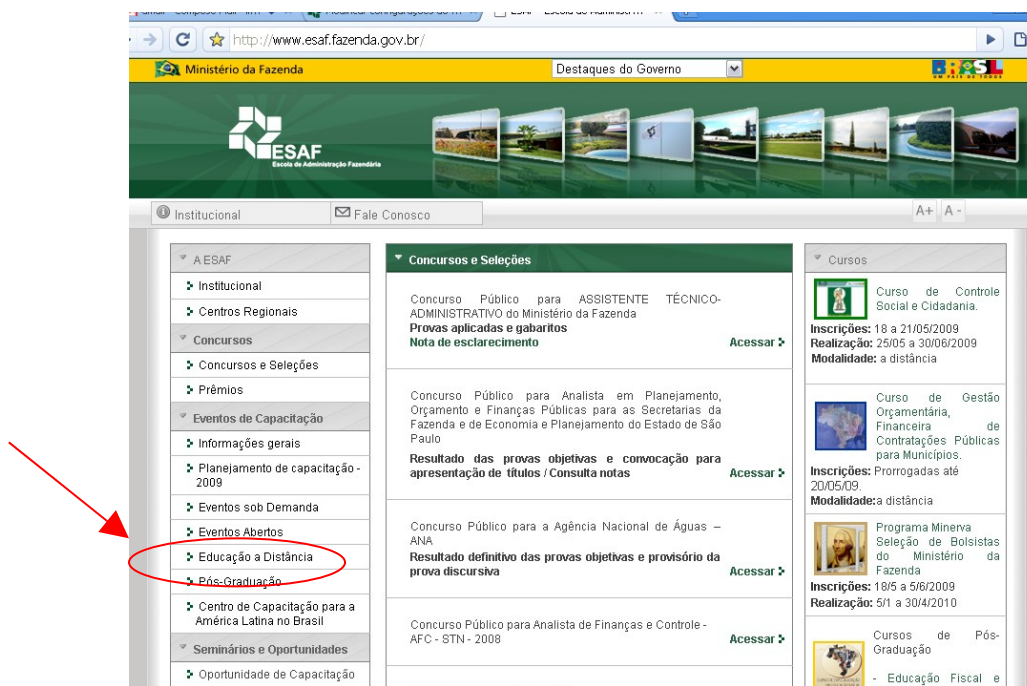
http://www.esaf.fazenda.gov.br/

Ministério da Fazenda
Destaques do Governo
BRASIL UM PAÍS DE TODOS

ESAF
Escola de Administração Fazendária

Institucional
Fale Conosco
A+ A-

A ESAF
Institucional
Centros Regionais
Concursos
Concursos e Seleções
Prêmios
Eventos de Capacitação
Informações gerais
Planejamento de capacitação - 2009
Eventos sob Demanda
Eventos Abertos
Educação a Distância
Pós-Graduação
Centro de Capacitação para a América Latina no Brasil
Seminários e Oportunidades
Oportunidade de Capacitação

Concursos e Seleções

Concurso Público para ASSISTENTE TÉCNICO-ADMINISTRATIVO do Ministério da Fazenda
Provas aplicadas e gabaritos
Nota de esclarecimento
Acessar

Concurso Público para Analista em Planejamento, Orçamento e Finanças Públicas para as Secretarias da Fazenda e de Economia e Planejamento do Estado de São Paulo
Resultado das provas objetivas e convocação para apresentação de títulos / Consulta notas
Acessar

Concurso Público para a Agência Nacional de Águas – ANA
Resultado definitivo das provas objetivas e provisório da prova discursiva
Acessar

Concurso Público para Analista de Finanças e Controle - AFC - STN - 2008
Acessar

Cursos
Curso de Controle Social e Cidadania.
Inscrições: 18 a 21/05/2009
Realização: 25/05 a 30/06/2009
Modalidade: a distância

Curso de Gestão Orçamentária, Financeira de Contratações Públicas para Municípios.
Inscrições: Prorrogadas até 20/05/09.
Modalidade:a distância

Programa Minerva Seleção de Bolsistas do Ministério da Fazenda
Inscrições: 18/5 a 5/6/2009
Realização: 5/1 a 30/4/2010

Cursos de Pós-Graduação
- Educação Fiscal e